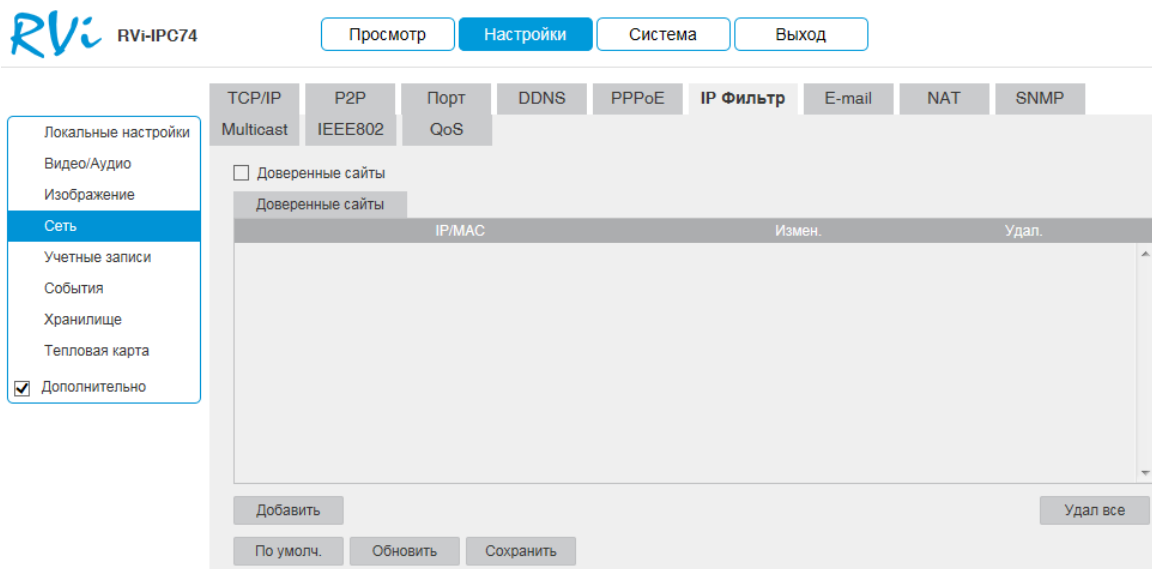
RVi RVi-IPC74

Просмотр Настройки Система Выход

TCP/IP P2P Порт DDNS PPPoE IP Фильтр E-mail NAT SNMP
Multicast IEEE802 QoS

Локальные настройки
Видео/Аудио
Изображение
Сеть
Учетные записи
События
Хранилище
Тепловая карта
Дополнительно

Доверенные сайты

Доверенные сайты

| IP/MAC | Измен. | Удал. |
|---|---|---|

Добавить

Удал все

По умолч. Обновить Сохранить